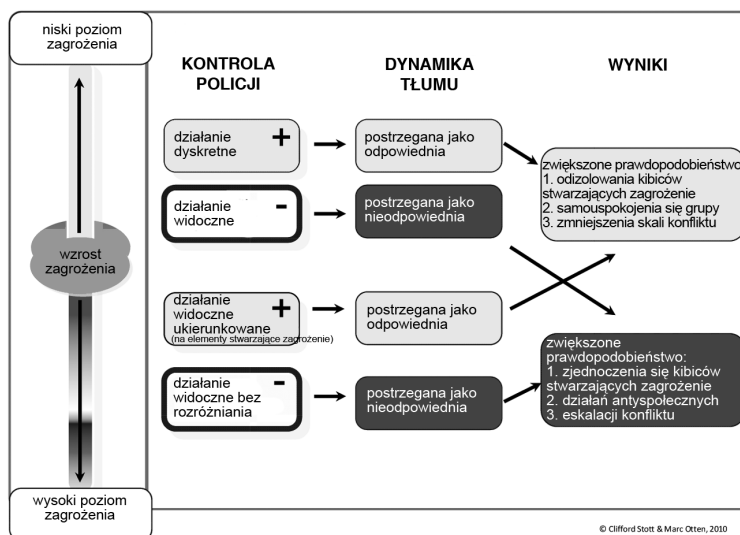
niski poziom zagrożenia

wzrost zagrożenia

wysoki poziom zagrożenia

KONTROLA POLICJI

DYNAMIKA TŁUMU

WYNIKI

działanie dyskretne +

postrzegana jako odpowiednia

działanie widoczne -

postrzegana jako nieodpowiednia

zwiększone prawdopodobieństwo
1. odizolowania kibiców stwarzających zagrożenie
2. samouspokojenia się grupy
3. zmniejszenia skali konfliktu

działanie widoczne ukierunkowane +
(na elementy stwarzające zagrożenie)

postrzegana jako odpowiednia

działanie widoczne bez rozróżniania -

postrzegana jako nieodpowiednia

zwiększone prawdopodobieństwo:
1. zjednoczenia się kibiców stwarzających zagrożenie
2. działań antyspołecznych
3. eskalacji konfliktu

© Clifford Stott & Marc Otten, 2010